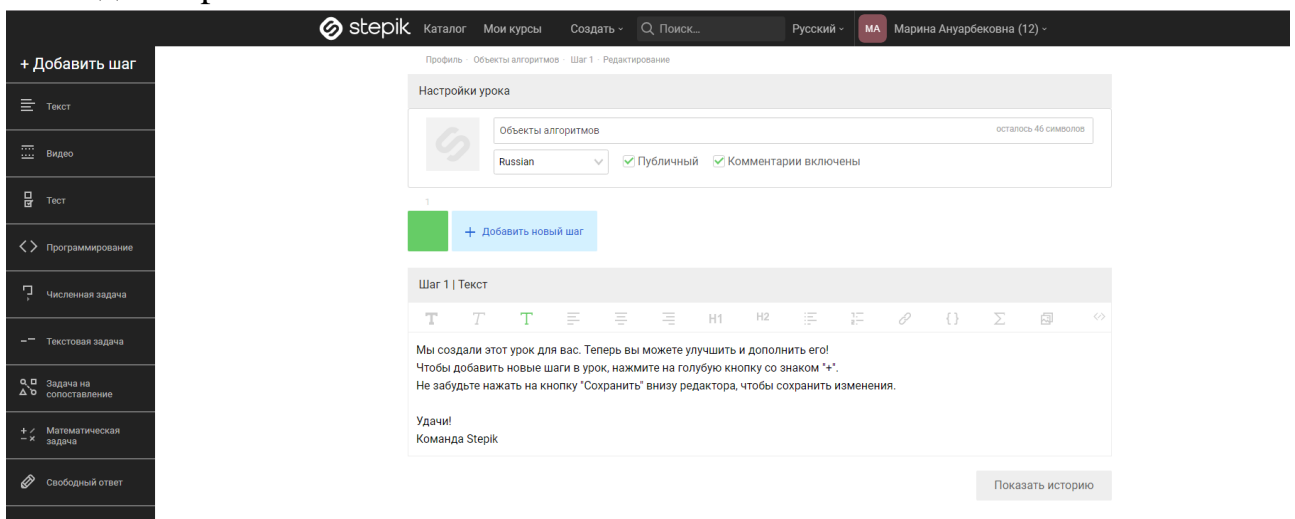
stepik Каталог Мои курсы Создать Поиск... Русский МА Марина Ануарбековна (12)

+ Добавить шаг

Текст

Видео

Тест

Программирование

Численная задача

Текстовая задача

Задача на сопоставление

Математическая задача

Свободный ответ

Профиль › Объекты алгоритмов › Шаг 1 › Редактирование

Настройки урока

Объекты алгоритмов осталось 46 символов

Russian ✓ Публичный ✓ Комментарии включены

1

+ Добавить новый шаг

Шаг 1 | Текст

H1 H2 { } Σ

Мы создали этот урок для вас. Теперь вы можете улучшить и дополнить его!
Чтобы добавить новые шаги в урок, нажмите на голубую кнопку со знаком "+".
Не забудьте нажать на кнопку "Сохранить" внизу редактора, чтобы сохранить изменения.

Удачи!
Команда Stepik

Показать историю